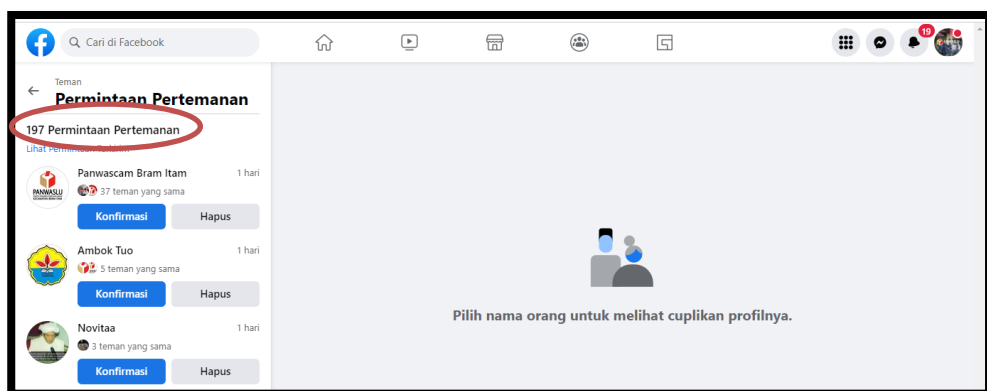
Cari di Facebook

19

Teman
Permintaan Pertemanan

197 Permintaan Pertemanan
Lihat Permintaan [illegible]

PANWASLU
Panwascam Bram Itam
1 hari
37 teman yang sama
Konfirmasi
Hapus

Ambok Tuo
1 hari
5 teman yang sama
Konfirmasi
Hapus

Novitaa
1 hari
3 teman yang sama
Konfirmasi
Hapus

Pilih nama orang untuk melihat cuplikan profilnya.